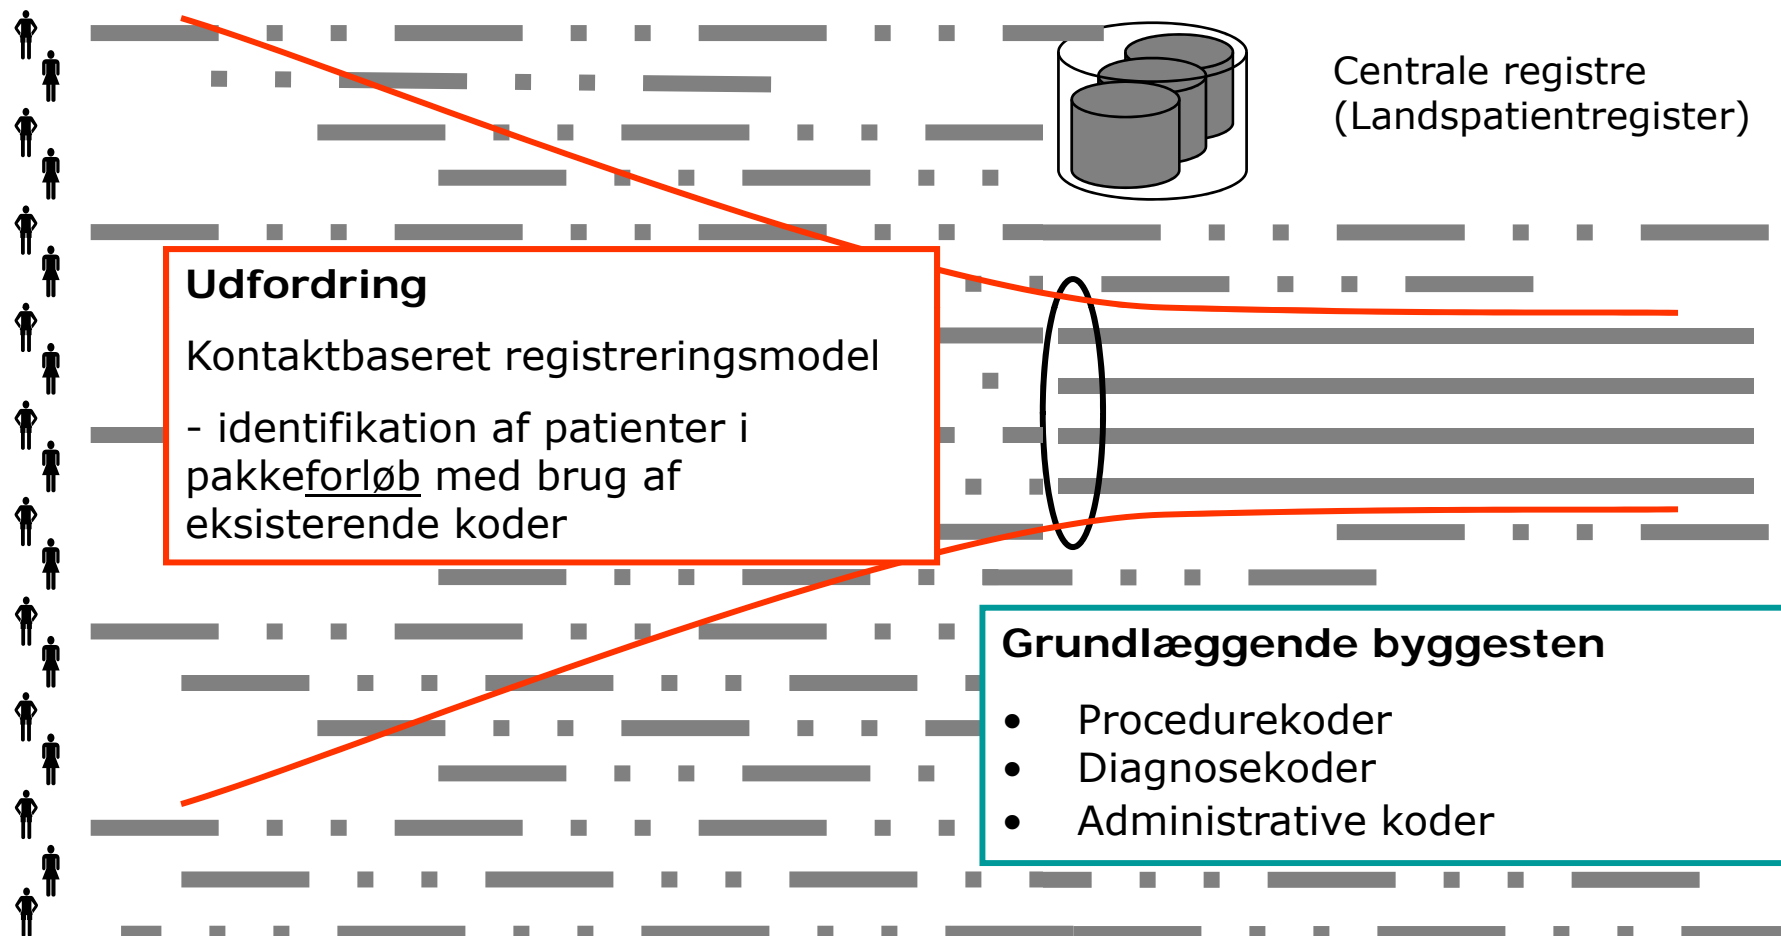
Centrale registre
(Landspatientregister)

**Udfordring**

Kontaktbaseret registreringsmodel

- identifikation af patienter i pakkeforløb med brug af eksisterende koder

**Grundlæggende byggesten**

- Procedurekoder
- Diagnosekoder
- Administrative koder